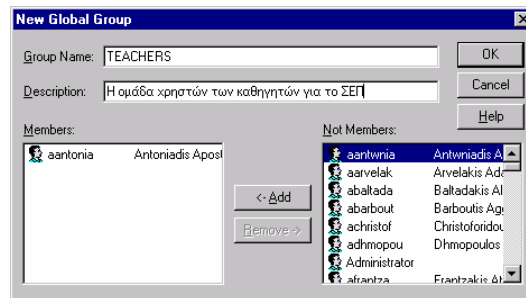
New Global Group

Group Name: TEACHERS

Description: Η ομάδα χρηστών των καθηγητών για το ΣΕΠ

OK

Cancel

Help

Members:

aantonia Antoniadis Apost

<- Add

Remove ->

Not Members:

aantwnia Antwniadis A

aarvelak Arvelakis Ad

abaltada Baltadakis Al

abarbout Barboutis Ag

achristof Christoforidou

adhmopou Dhmopoulos

Administrator

afrantza Frantzakis A